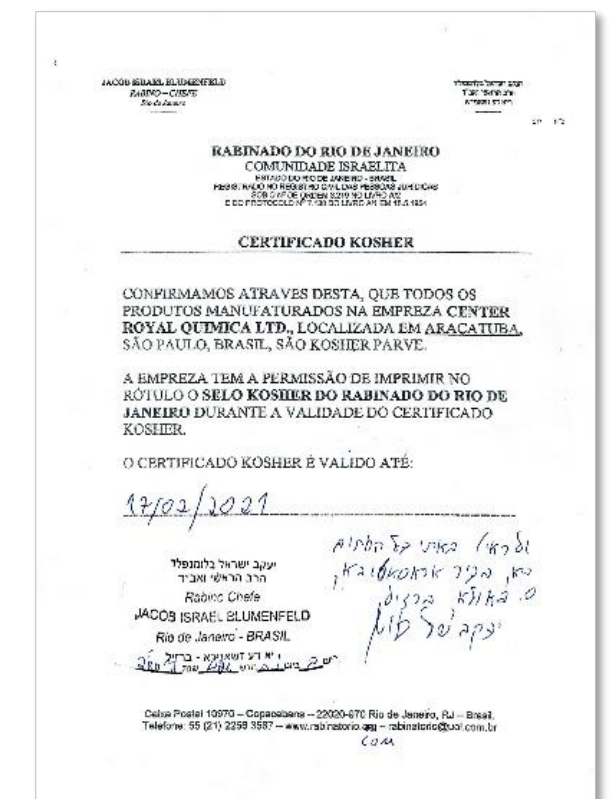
JACOB ISRAEL BLUMENFELD
RABINO – CHEFE
Rio de Janeiro

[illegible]

RABINADO DO RIO DE JANEIRO
COMUNIDADE ISRAELITA
ESTADO DO RIO DE JANEIRO - BRASIL
REGISTRADO NO REGISTRO CIVIL DAS PESSOAS JURIDICAS
SOB O Nº DE ORDEM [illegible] NO LIVRO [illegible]
E DO PROTOCOLO Nº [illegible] LIVRO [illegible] EM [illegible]

CERTIFICADO KOSHER

CONFIRMAMOS ATRAVES DESTA, QUE TODOS OS PRODUTOS MANUFATURADOS NA EMPRESA CENTER ROYAL QUIMICA LTD., LOCALIZADA EM ARAÇATUBA, SÃO PAULO, BRASIL, SÃO KOSHER PARVE.

A EMPRESA TEM A PERMISSÃO DE IMPRIMIR NO RÓTULO O SELO KOSHER DO RABINADO DO RIO DE JANEIRO DURANTE A VALIDADE DO CERTIFICADO KOSHER.

O CERTIFICADO KOSHER É VALIDO ATÉ:

17/02/2021

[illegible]

יעקב ישראל בלומנפלד
הרב הראשי ואב״ד
Rabino Chefe
JACOB ISRAEL BLUMENFELD
Rio de Janeiro - BRASIL
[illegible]

Caixa Postal 10970 – Copacabana – 22020-970 Rio de Janeiro, RJ – Brasil.
Telefone: 55 (21) 2256 3587 – www.rabinatorio.org – rabinatorio@uol.com.br
com